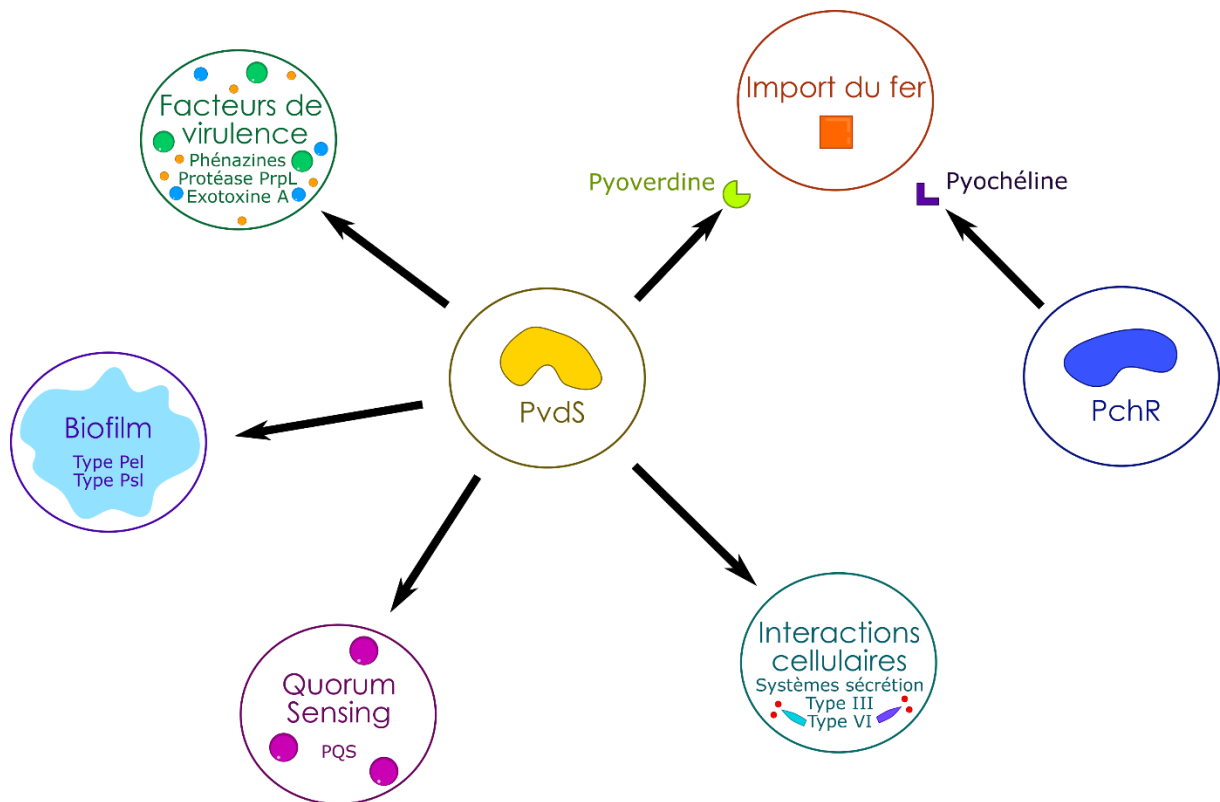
Facteurs de virulence
Phénazines
Protéase PrpL
Exotoxine A

Import du fer

Pyoverdine

Pyochéline

Biofilm
Type Pel
Type Psl

PvdS

PchR

Quorum Sensing
PQS

Interactions cellulaires
Systèmes sécrétion
Type III
Type VI